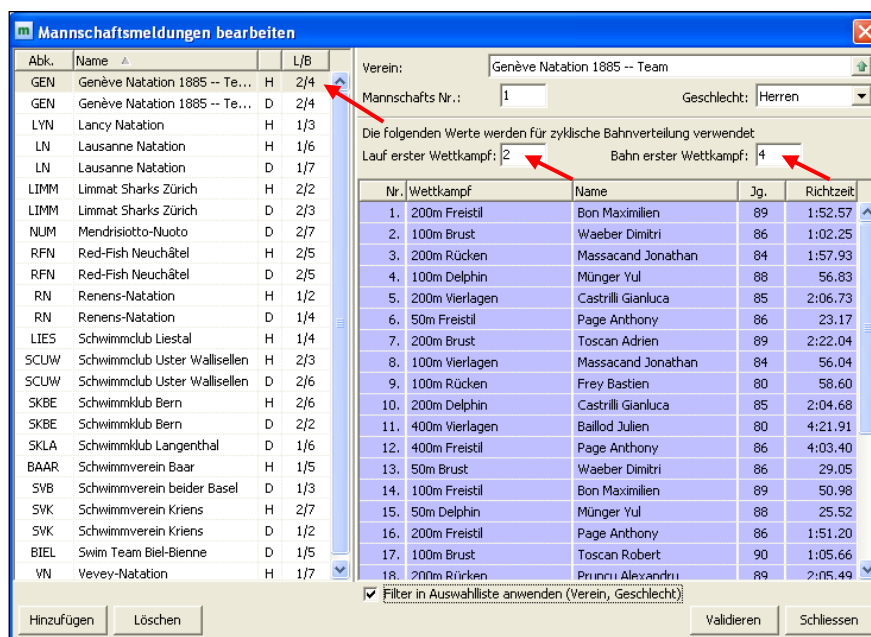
Mannschaftsmeldungen bearbeiten

| Abk. | Name | | L/B |
|---|---|---|---|
| GEN | Genève Natation 1885 -- Te... | H | 2/4 |
| GEN | Genève Natation 1885 -- Te... | D | 2/4 |
| LYN | Lancy Natation | H | 1/3 |
| LN | Lausanne Natation | H | 1/6 |
| LN | Lausanne Natation | D | 1/7 |
| LIMM | Limmat Sharks Zürich | H | 2/2 |
| LIMM | Limmat Sharks Zürich | D | 2/3 |
| NUM | Mendrisiotto-Nuoto | D | 2/7 |
| RFN | Red-Fish Neuchâtel | H | 2/5 |
| RFN | Red-Fish Neuchâtel | D | 2/5 |
| RN | Renens-Natation | H | 1/2 |
| RN | Renens-Natation | D | 1/4 |
| LIES | Schwimmclub Liestal | H | 1/4 |
| SCUW | Schwimmclub Uster Wallisellen | H | 2/3 |
| SCUW | Schwimmclub Uster Wallisellen | D | 2/6 |
| SKBE | Schwimmklub Bern | H | 2/6 |
| SKBE | Schwimmklub Bern | D | 2/2 |
| SKLA | Schwimmklub Langenthal | D | 1/6 |
| BAAR | Schwimmverein Baar | H | 1/5 |
| SVB | Schwimmverein beider Basel | D | 1/3 |
| SVK | Schwimmverein Kriens | H | 2/7 |
| SVK | Schwimmverein Kriens | D | 1/2 |
| BIEL | Swim Team Biel-Bienne | D | 1/5 |
| VN | Vevey-Natation | H | 1/7 |

Verein: Genève Natation 1885 -- Team
Mannschafts Nr.: 1
Geschlecht: Herren

Die folgenden Werte werden für zyklische Bahnverteilung verwendet
Lauf erster Wettkampf: 2
Bahn erster Wettkampf: 4

| Nr. | Wettkampf | Name | Jg. | Richtzeit |
|---|---|---|---|---|
| 1. | 200m Freistil | Bon Maximilien | 89 | 1:52.57 |
| 2. | 100m Brust | Waeber Dimitri | 86 | 1:02.25 |
| 3. | 200m Rücken | Massacand Jonathan | 84 | 1:57.93 |
| 4. | 100m Delphin | Münger Yul | 88 | 56.83 |
| 5. | 200m Vierlagen | Castrilli Gianluca | 85 | 2:06.73 |
| 6. | 50m Freistil | Page Anthony | 86 | 23.17 |
| 7. | 200m Brust | Toscan Adrien | 89 | 2:22.04 |
| 8. | 100m Vierlagen | Massacand Jonathan | 84 | 56.04 |
| 9. | 100m Rücken | Frey Bastien | 80 | 58.60 |
| 10. | 200m Delphin | Castrilli Gianluca | 85 | 2:04.68 |
| 11. | 400m Vierlagen | Baillod Julien | 80 | 4:21.91 |
| 12. | 400m Freistil | Page Anthony | 86 | 4:03.40 |
| 13. | 50m Brust | Waeber Dimitri | 86 | 29.05 |
| 14. | 100m Freistil | Bon Maximilien | 89 | 50.98 |
| 15. | 50m Delphin | Münger Yul | 88 | 25.52 |
| 16. | 200m Freistil | Page Anthony | 86 | 1:51.20 |
| 17. | 100m Brust | Toscan Robert | 90 | 1:05.66 |
| 18. | 200m Rücken | Pruncu Alexandru | 89 | 2:05.49 |

Filter in Auswahlliste anwenden (Verein, Geschlecht)

Hinzufügen Löschen Validieren Schliessen